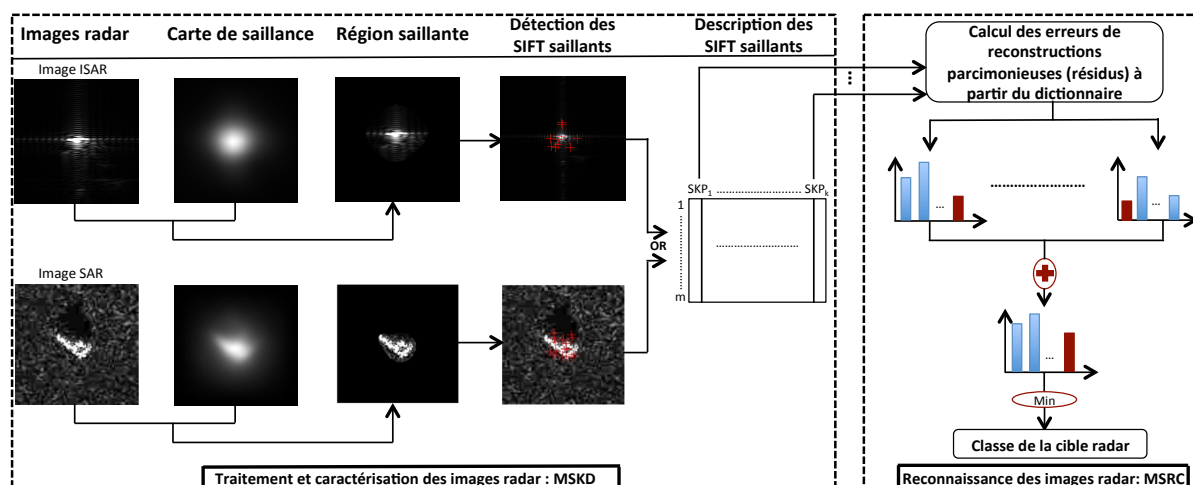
Images radar
Carte de saillance
Région saillante
Détection des SIFT saillants
Description des SIFT saillants

Image ISAR

Image SAR

OR

SKP$_1$ ............................ SKP$_k$

1

m

Calcul des erreurs de reconstructions parcimonieuses (résidus) à partir du dictionnaire

...

...

...

...

Min

Classe de la cible radar

Traitement et caractérisation des images radar : MSKD

Reconnaissance des images radar: MSRC